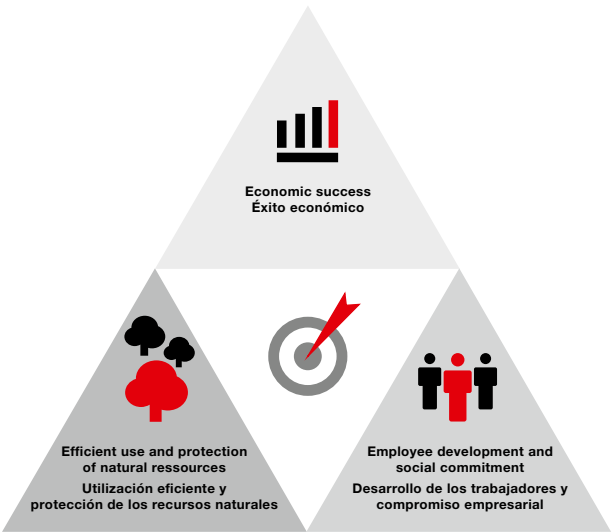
Economic success
Éxito económico

Efficient use and protection of natural ressources
Utilización eficiente y protección de los recursos naturales

Employee development and social commitment
Desarrollo de los trabajadores y compromiso empresarial